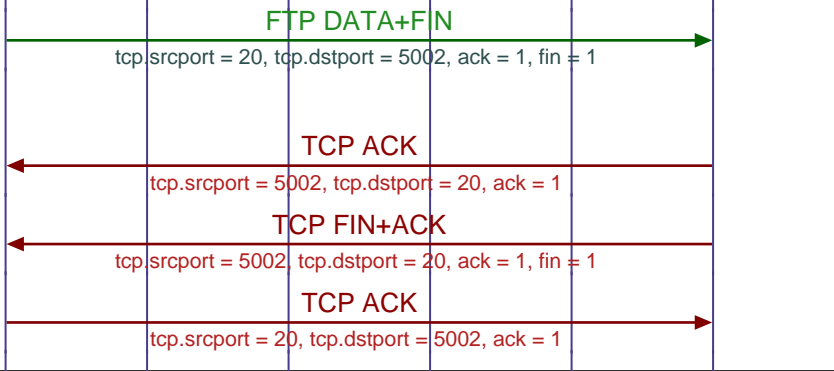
FTP DATA+FIN
tcp.srcport = 20, tcp.dstport = 5002, ack = 1, fin = 1

TCP ACK
tcp.srcport = 5002, tcp.dstport = 20, ack = 1

TCP FIN+ACK
tcp.srcport = 5002, tcp.dstport = 20, ack = 1, fin = 1

TCP ACK
tcp.srcport = 20, tcp.dstport = 5002, ack = 1